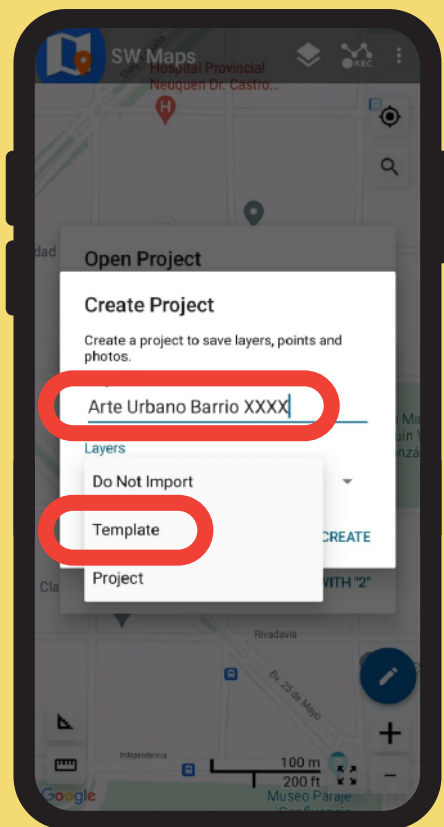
SW Maps
REC
Hospital Provincial Neuquen Dr. Castro...
dad
Open Project
Create Project
Create a project to save layers, points and photos.
Arte Urbano Barrio XXXX
Layers
Do Not Import
Template
Project
CREATE
WITH "2"
Cla
Rivadavia
Bv. 25 de Mayo
Independencia
100 m
200 ft
Google
Museo Paraje
+
−